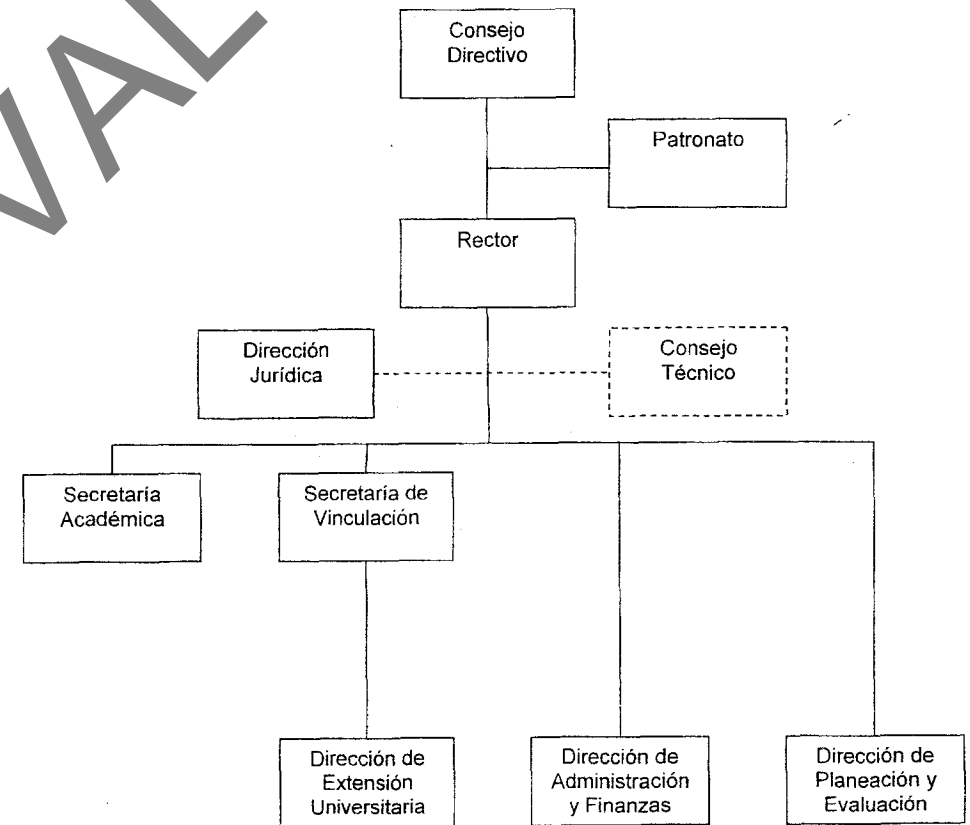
VAL

Consejo Directivo

Patronato

Rector

Dirección Jurídica

Consejo Técnico

Secretaría Académica

Secretaría de Vinculación

Dirección de Extensión Universitaria

Dirección de Administración y Finanzas

Dirección de Planeación y Evaluación